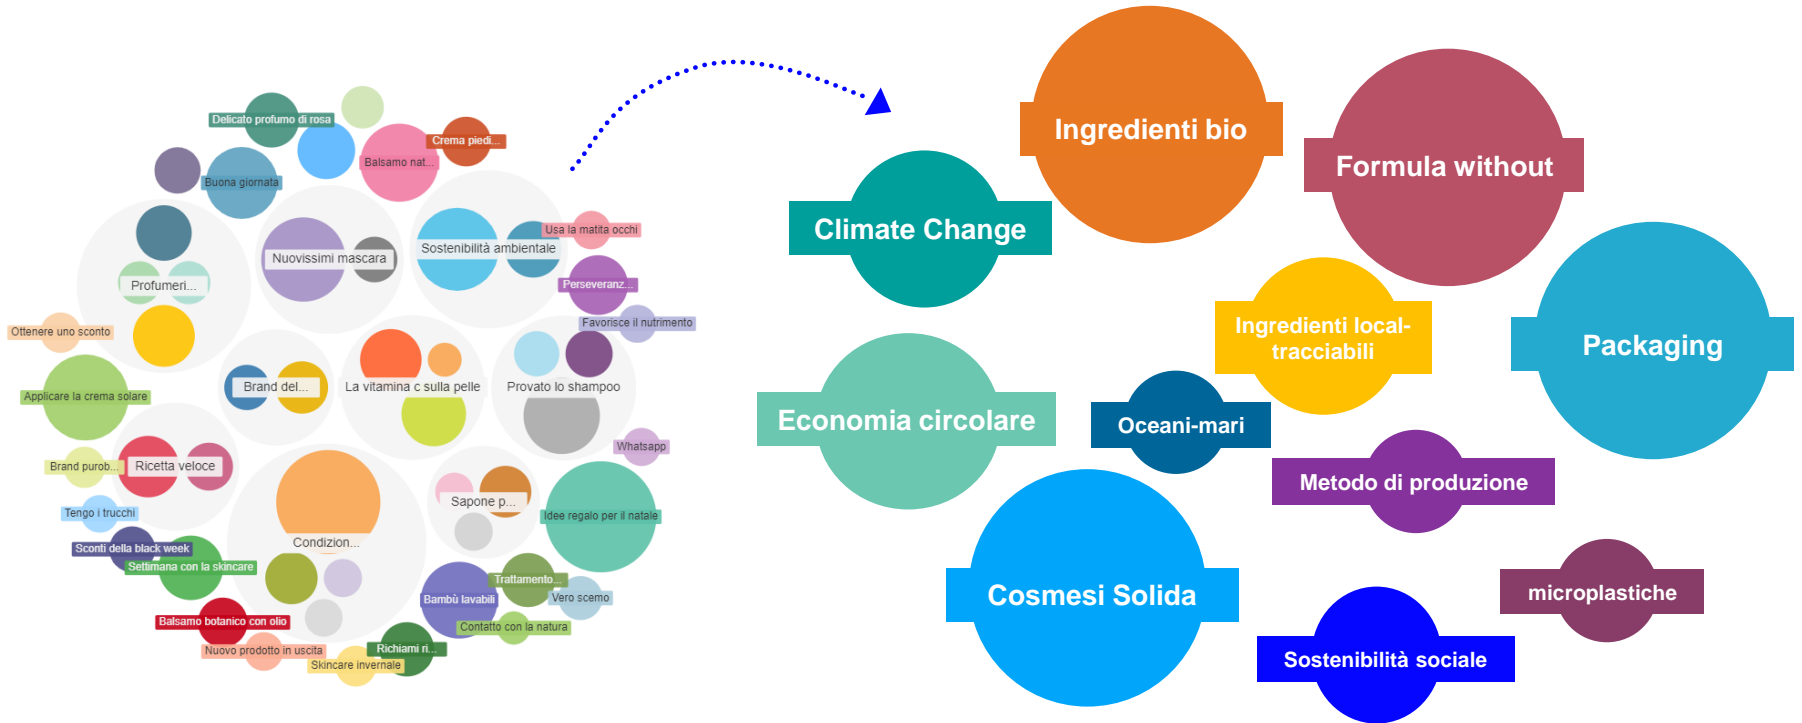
Delicato profumo di rosa
Crema piedi...
Balsamo nat...
Buona giornata
Nuovissimi mascara
Sostenibilità ambientale
Usa la matita occhi
Profumeri...
Perseveranz...
Favorisce il nutrimento
Ottenere uno sconto
Brand del...
La vitamina c sulla pelle
Provato lo shampoo
Applicare la crema solare
Whatsapp
Brand purob...
Ricetta veloce
Sapone p...
Idee regalo per il natale
Tengo i trucchi
Condizion...
Sconti della black week
Settimana con la skincare
Trattamento...
Bambù lavabili
Vero scemo
Contatto con la natura
Balsamo botanico con olio
Richiami ri...
Nuovo prodotto in uscita
Skincare invernale

Ingredienti bio
Formula without
Climate Change
Ingredienti local-tracciabili
Packaging
Economia circolare
Oceani-mari
Metodo di produzione
Cosmesi Solida
microplastiche
Sostenibilità sociale